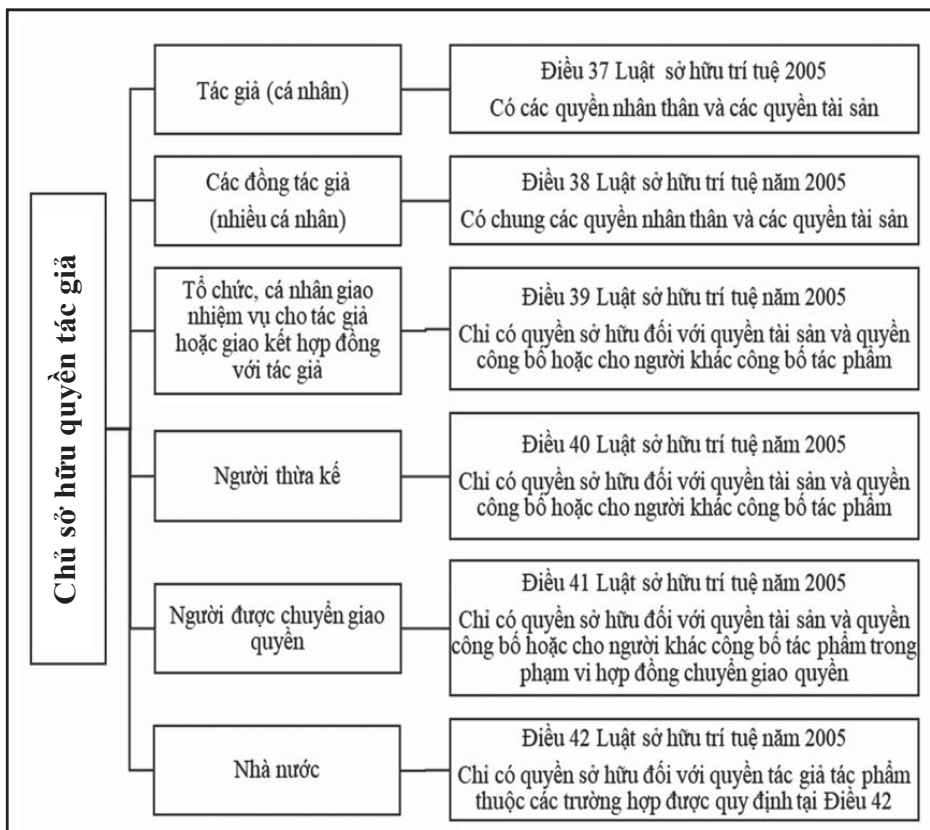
Chủ sở hữu quyền tác giả

Tác giả (cá nhân)

Điều 37 Luật sở hữu trí tuệ 2005
Có các quyền nhân thân và các quyền tài sản

Các đồng tác giả (nhiều cá nhân)

Điều 38 Luật sở hữu trí tuệ năm 2005
Có chung các quyền nhân thân và các quyền tài sản

Tổ chức, cá nhân giao nhiệm vụ cho tác giả hoặc giao kết hợp đồng với tác giả

Điều 39 Luật sở hữu trí tuệ năm 2005
Chỉ có quyền sở hữu đối với quyền tài sản và quyền công bố hoặc cho người khác công bố tác phẩm

Người thừa kế

Điều 40 Luật sở hữu trí tuệ năm 2005
Chỉ có quyền sở hữu đối với quyền tài sản và quyền công bố hoặc cho người khác công bố tác phẩm

Người được chuyển giao quyền

Điều 41 Luật sở hữu trí tuệ năm 2005
Chỉ có quyền sở hữu đối với quyền tài sản và quyền công bố hoặc cho người khác công bố tác phẩm trong phạm vi hợp đồng chuyển giao quyền

Nhà nước

Điều 42 Luật sở hữu trí tuệ năm 2005
Chỉ có quyền sở hữu đối với quyền tác giả tác phẩm thuộc các trường hợp được quy định tại Điều 42